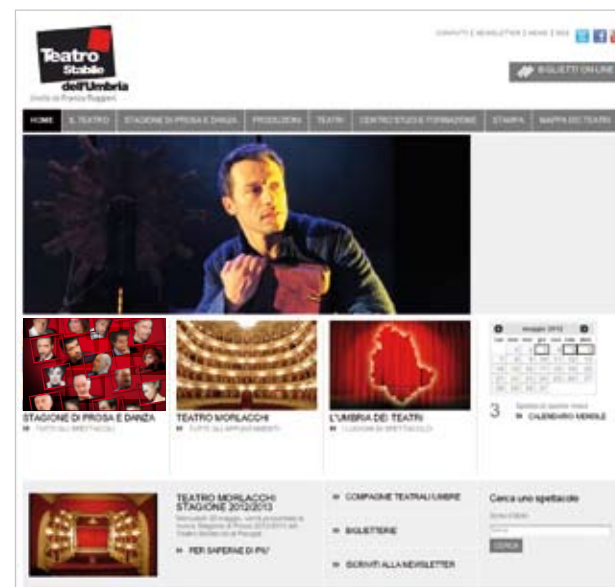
Teatro Stabile dell'Umbria
Diretto da Franco Ruggieri

CONTATTI | NEWSLETTER | NEWS | RSS

BIGLIETTI ON-LINE

HOME | IL TEATRO | STAGIONE DI PROSA E DANZA | PRODUZIONI | TEATRI | CENTRO STUDI E FORMAZIONE | STAMPA | MAPPA DEI TEATRI

STAGIONE DI PROSA E DANZA
TUTTI GLI SPETTACOLI

TEATRO MORLACCHI
TUTTI GLI APPUNTAMENTI

L'UMBRIA DEI TEATRI
L'UNIONE DI SPETTACOLO

maggio 2012

3
CALENDARIO MENSILE

TEATRO MORLACCHI STAGIONE 2012/2013
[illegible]

PER SAPERNE DI PIU'

COMPAGNIE TEATRALI UMBRE

BIGLIETTERIE

ISCRIVITI ALLA NEWSLETTER

Cerca uno spettacolo

CERCA